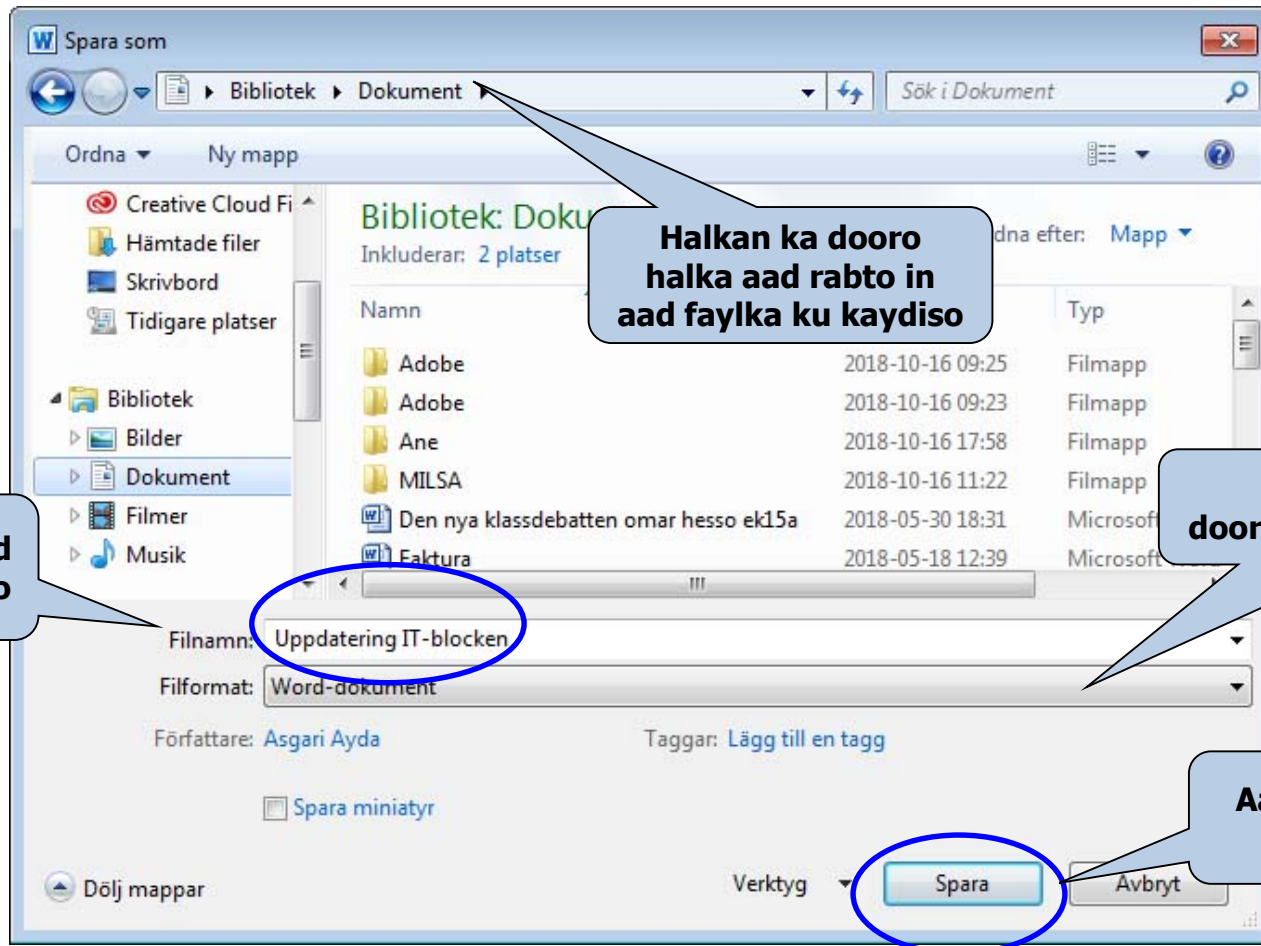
Spara som

Bibliotek ▸ Dokument ▸

Sök i Dokument

Ordna ▾ Ny mapp

Creative Cloud Fi
Hämtade filer
Skrivbord
Tidigare platser

Bibliotek
Bilder
Dokument
Filmer
Musik

Bibliotek: Doku

Inkluderar: 2 platser

Halkan ka dooro halka aad rabto in aad faylka ku kaydiso

dna efter: Mapp ▾

| Namn | | Typ |
|---|---|---|
| Adobe | 2018-10-16 09:25 | Filmapp |
| Adobe | 2018-10-16 09:23 | Filmapp |
| Ane | 2018-10-16 17:58 | Filmapp |
| MILSA | 2018-10-16 11:22 | Filmapp |
| Den nya klassdebatten omar hesso ek15a | 2018-05-30 18:31 | Microsof |
| Faktura | 2018-05-18 12:39 | Microsoft |

door

d
o

Filnamn: Uppdatering IT-blocken

Filformat: Word-dokument

Författare: Asgari Ayda

Taggar: Lägg till en tagg

Spara miniatyr

Aa

Dölj mappar

Verktyg

Spara

Avbryt